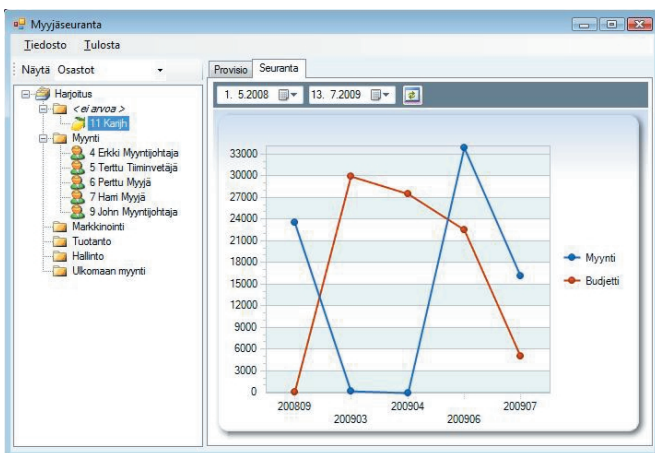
Myyjäseuranta

Tiedosto Tulosta

Näytä Osastot

Harjoitus
< ei arvoa >
11 Karjh
Myynti
4 Erkki Myyntijohtaja
5 Terttu Tiiminvetäjä
6 Perttu Myyjä
7 Harri Myyjä
9 John Myyntijohtaja
Markkinointi
Tuotanto
Hallinto
Ulkomaan myynti

Provisio Seuranta

1. 5.2008 13. 7.2009

33000
30000
27000
24000
21000
18000
15000
12000
9000
6000
3000
0

200809
200903
200904
200906
200907

Myynti
Budjetti